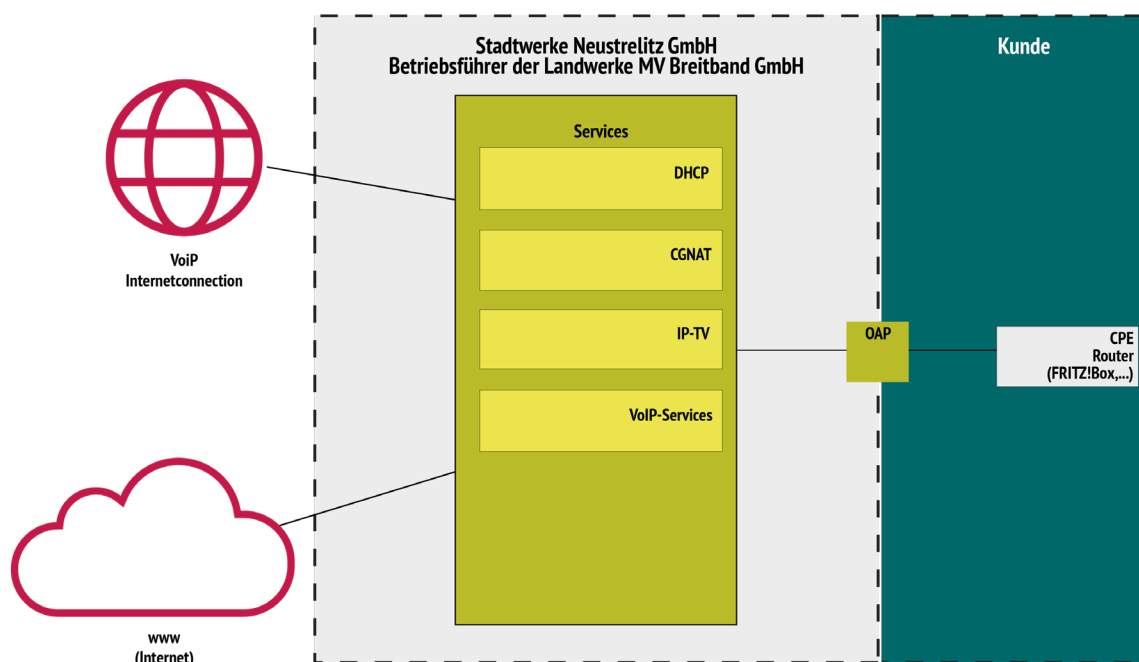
Stadtwerke Neustrelitz GmbH
Betriebsführer der Landwerke MV Breitband GmbH

Kunde

Services

DHCP

CGNAT

IP-TV

VoIP-Services

VoiP
Internetconnection

OAP

CPE
Router
(FRITZ!Box,...)

www
(Internet)